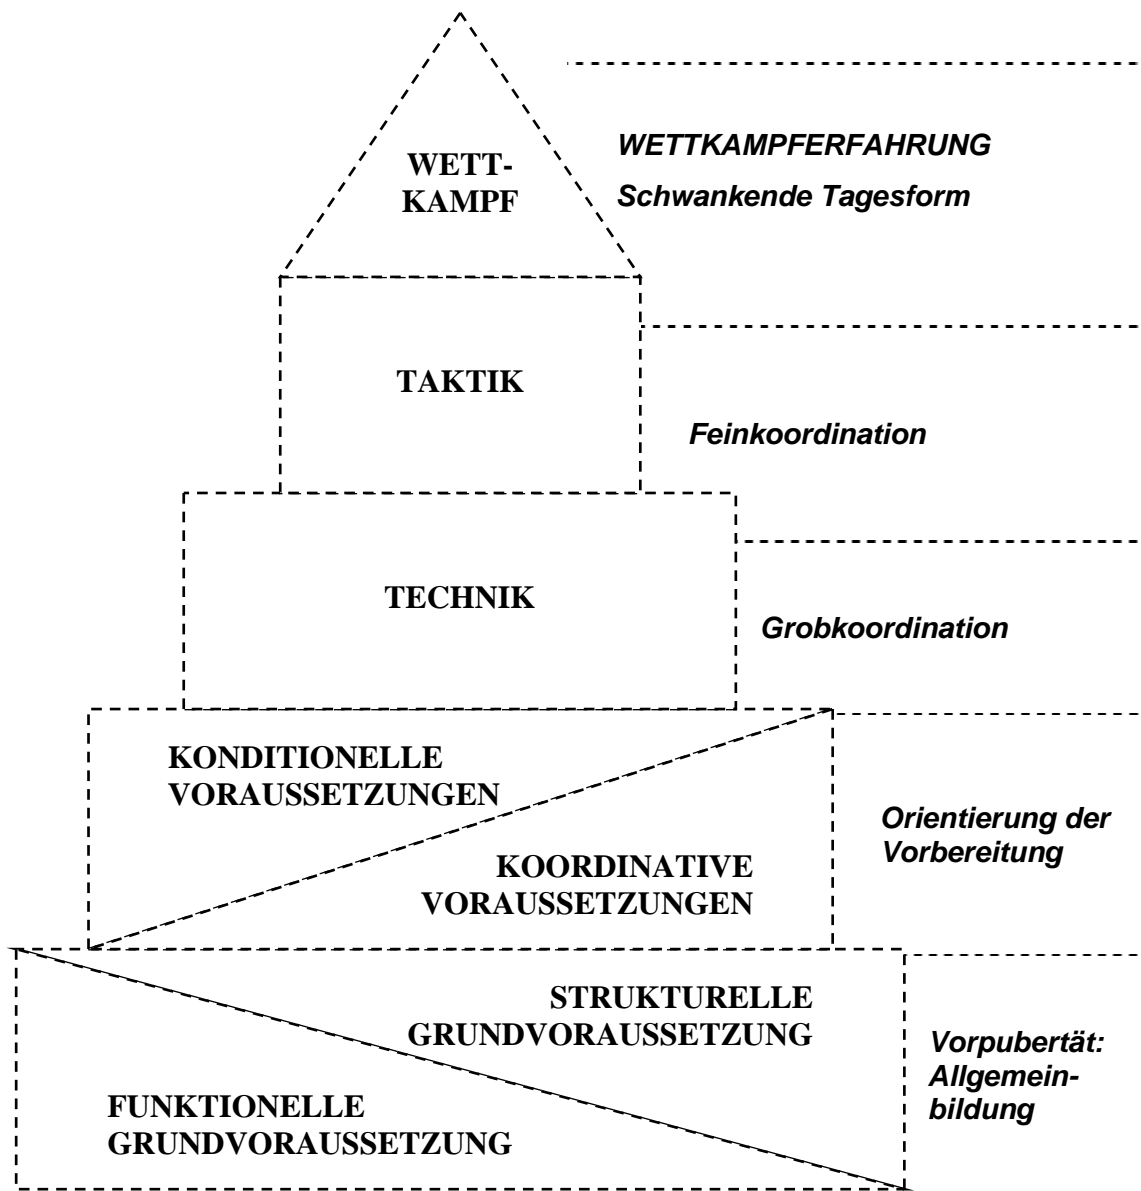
WETT-KAMPF

WETTKAMPFERFAHRUNG
Schwankende Tagesform

TAKTIK

Feinkoordination

TECHNIK

Grobkoordination

KONDITIONELLE VORAUSSETZUNGEN

KOORDINATIVE VORAUSSETZUNGEN

Orientierung der Vorbereitung

STRUKTURELLE GRUNDVORAUSSETZUNG

FUNKTIONELLE GRUNDVORAUSSETZUNG

Vorpubertät: Allgemeinbildung